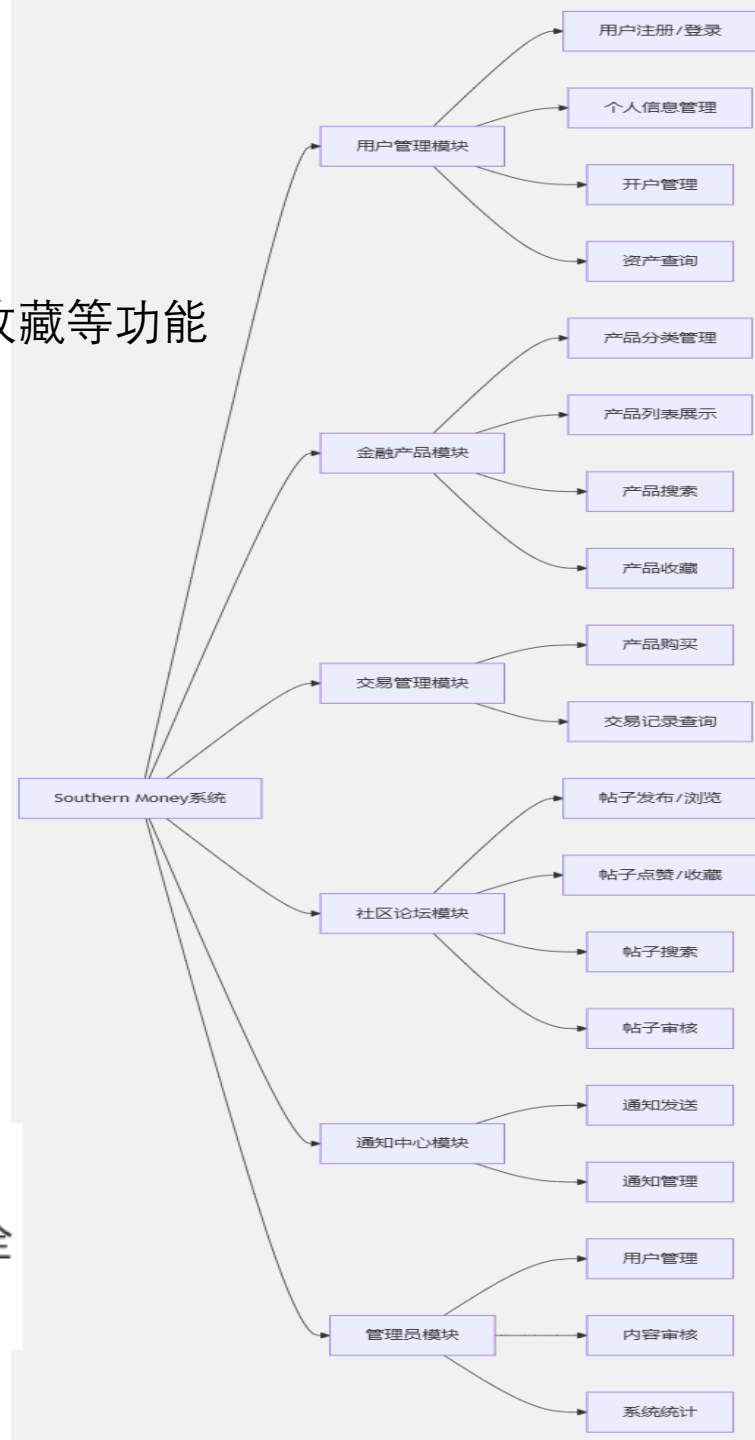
用户注册/登录
个人信息管理
用户管理模块
开户管理
资产查询
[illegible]藏等功能
产品分类管理
产品列表展示
金融产品模块
产品搜索
产品收藏
产品购买
交易管理模块
交易记录查询
Southern Money系统
帖子发布/浏览
帖子点赞/收藏
社区论坛模块
帖子搜索
帖子审核
通知发送
通知中心模块
通知管理
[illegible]
用户管理
管理员模块
内容审核
系统统计